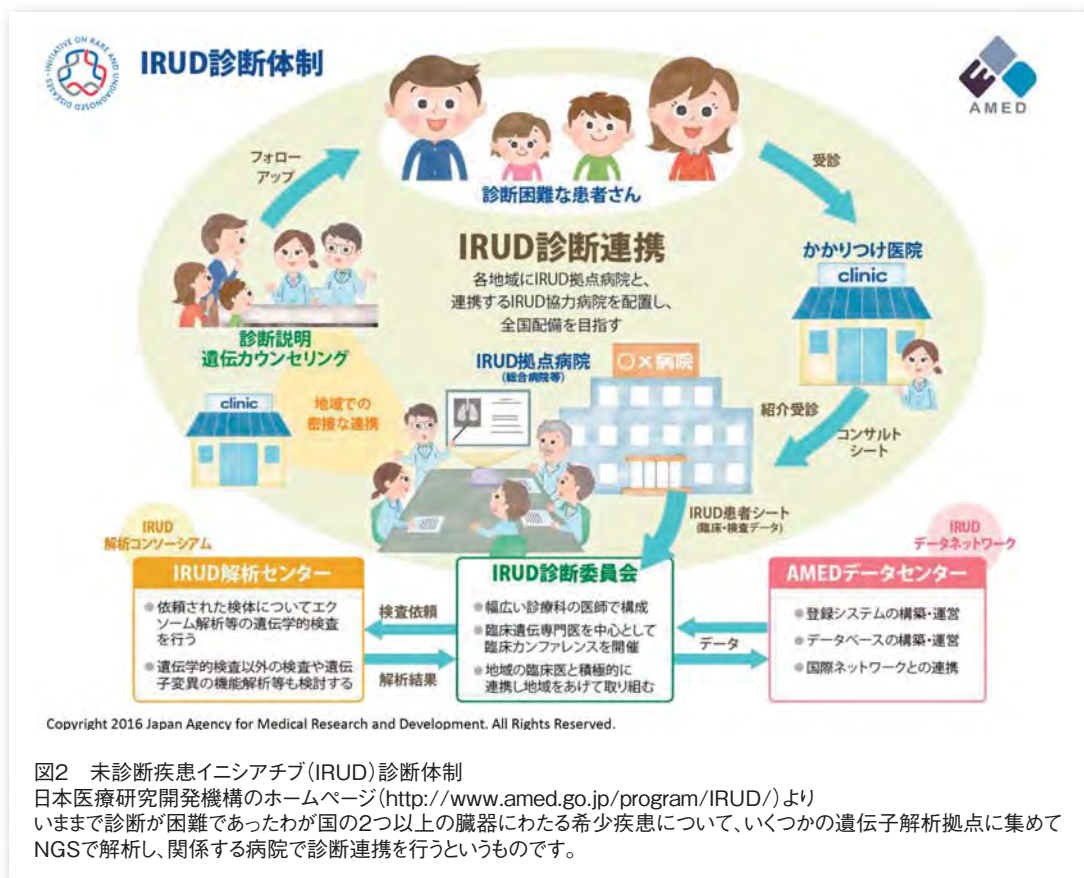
INITIATIVE ON RARE AND UNDIAGNOSED DISEASES

IRUD診断体制

AMED

フォローアップ

診断困難な患者さん

受診

IRUD診断連携

各地域にIRUD拠点病院と、連携するIRUD協力病院を配置し、全国配備を目指す

かかりつけ医院

clinic

診断説明
遺伝カウンセリング

IRUD拠点病院
(総合病院等)

○×病院

clinic

地域での密接な連携

紹介受診

コンサルトシート

IRUD患者シート
(臨床・検査データ)

IRUD
解析コンソーシアム

IRUD
データネットワーク

IRUD解析センター

● 依頼された検体についてエクソーム解析等の遺伝学的検査を行う

● 遺伝学的検査以外の検査や遺伝子変異の機能解析等も検討する

検査依頼

解析結果

IRUD診断委員会

● 幅広い診療科の医師で構成

● 臨床遺伝専門医を中心として臨床カンファレンスを開催

● 地域の臨床医と積極的に連携し地域をあげて取り組む

データ

AMEDデータセンター

● 登録システムの構築・運営

● データベースの構築・運営

● 国際ネットワークとの連携

Copyright 2016 Japan Agency for Medical Research and Development. All Rights Reserved.

図2　未診断疾患イニシアチブ(IRUD)診断体制
日本医療研究開発機構のホームページ(http://www.amed.go.jp/program/IRUD/)より
いままで診断が困難であったわが国の2つ以上の臓器にわたる希少疾患について、いくつかの遺伝子解析拠点に集めてNGSで解析し、関係する病院で診断連携を行うというものです。